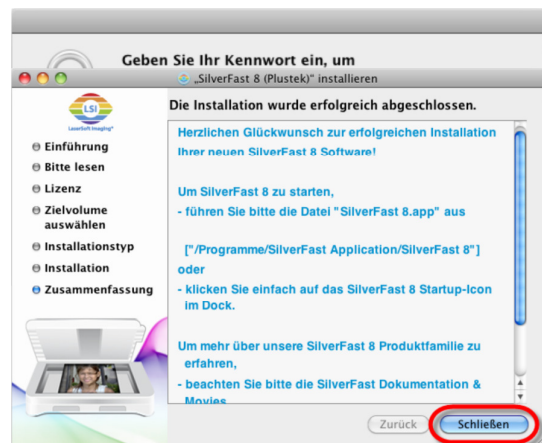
Geben Sie Ihr Kennwort ein, um

„SilverFast 8 (Plustek)" installieren

LSI
LaserSoft Imaging

Die Installation wurde erfolgreich abgeschlossen.

Einführung
Bitte lesen
Lizenz
Zielvolume auswählen
Installationstyp
Installation
Zusammenfassung

Herzlichen Glückwunsch zur erfolgreichen Installation Ihrer neuen SilverFast 8 Software!

Um SilverFast 8 zu starten,
- führen Sie bitte die Datei "SilverFast 8.app" aus

["/Programme/SilverFast Application/SilverFast 8"]
oder
- klicken Sie einfach auf das SilverFast 8 Startup-Icon im Dock.

Um mehr über unsere SilverFast 8 Produktfamilie zu erfahren,
- beachten Sie bitte die SilverFast Dokumentation & Movies

Zurück
Schließen